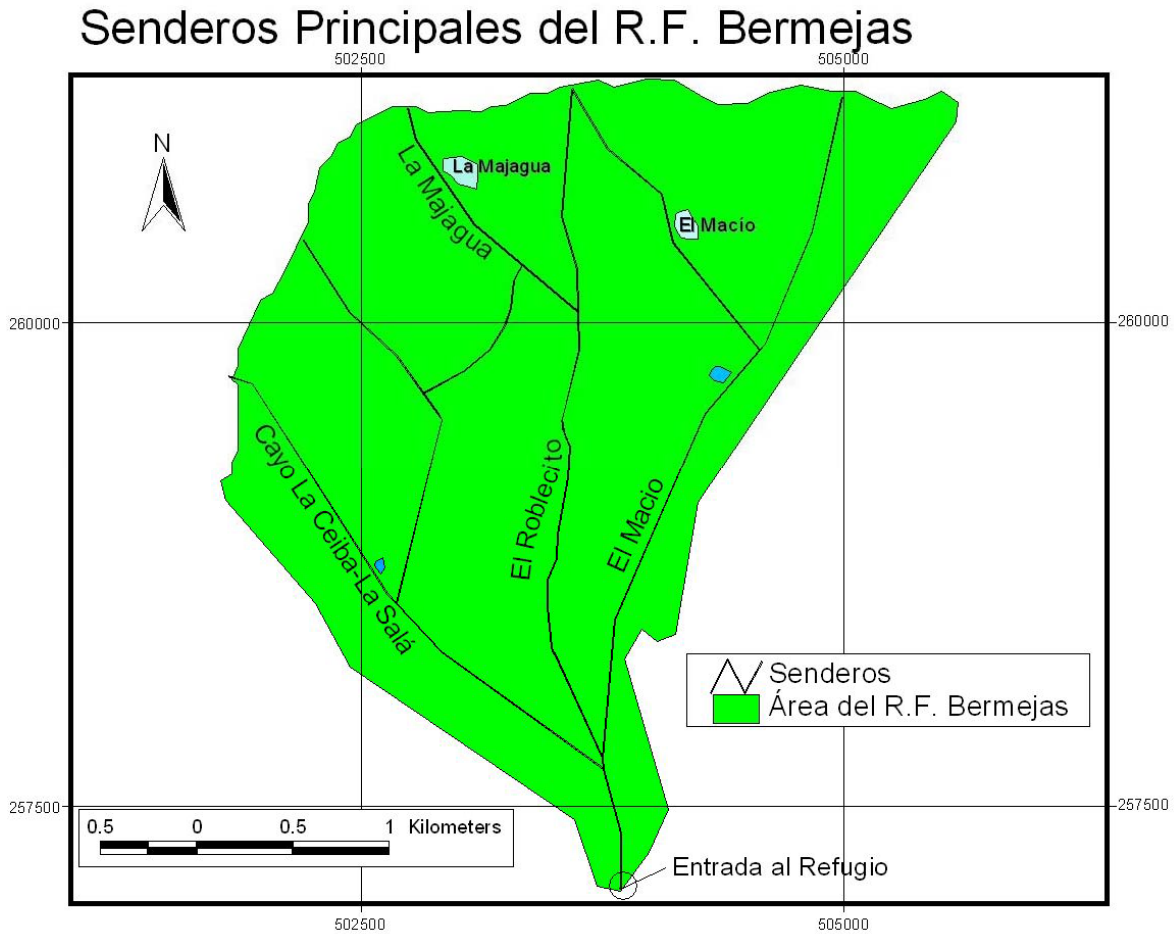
Senderos Principales del R.F. Bermejas

502500

505000

N

La Majagua

La Majagua

El Macío

260000

260000

Cayo La Ceiba-La Salá

El Roblecito

El Macío

Senderos

Área del R.F. Bermejas

257500

257500

0.5 0 0.5 1 Kilometers

Entrada al Refugio

502500

505000